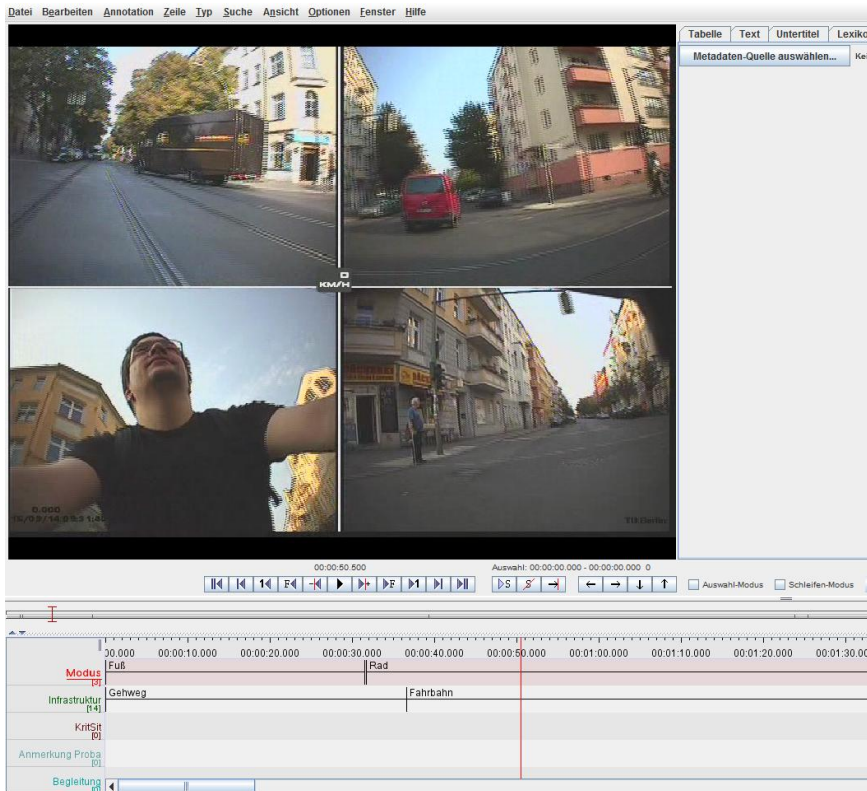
Datei Bearbeiten Annotation Zeile Typ Suche Ansicht Optionen Fenster Hilfe

Tabelle Text Untertitel Lexiko
Metadaten-Quelle auswählen... Ke

0
KM/H

0.000
15/03/14 09:31:4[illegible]

TIEFocus

00:00:50.500
Auswahl: 00:00:00.000 - 00:00:00.000 0

F| |F S S

Auswahl-Modus
Schleifen-Modus

00.000 00:00:10.000 00:00:20.000 00:00:30.000 00:00:40.000 00:00:50.000 00:01:00.000 00:01:10.000 00:01:20.000 00:01:30.00

Modus [3]
Fuß
Rad

Infrastruktur [14]
Gehweg
Fahrbahn

KritSit [0]

Anmerkung Proba [0]

Begleitung [0]